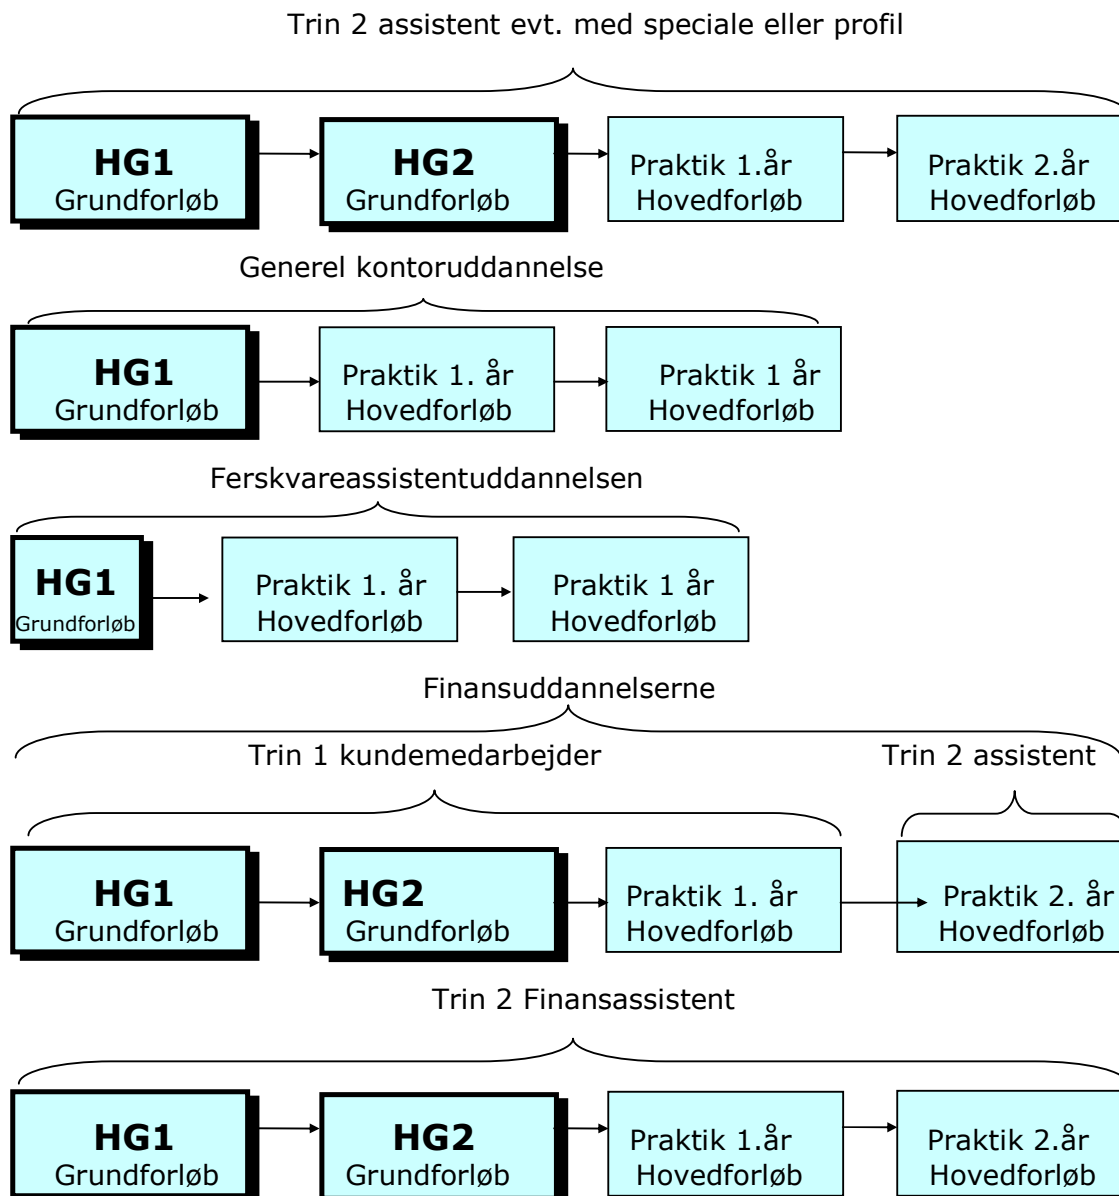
Trin 2 assistent evt. med speciale eller profil

**HG1** Grundforløb

**HG2** Grundforløb

Praktik 1.år Hovedforløb

Praktik 2.år Hovedforløb

Generel kontoruddannelse

**HG1** Grundforløb

Praktik 1. år Hovedforløb

Praktik 1 år Hovedforløb

Ferskvareassistentuddannelsen

**HG1** Grundforløb

Praktik 1. år Hovedforløb

Praktik 1 år Hovedforløb

Finansuddannelserne

Trin 1 kundemedarbejder

Trin 2 assistent

**HG1** Grundforløb

**HG2** Grundforløb

Praktik 1. år Hovedforløb

Praktik 2. år Hovedforløb

Trin 2 Finansassistent

**HG1** Grundforløb

**HG2** Grundforløb

Praktik 1.år Hovedforløb

Praktik 2.år Hovedforløb